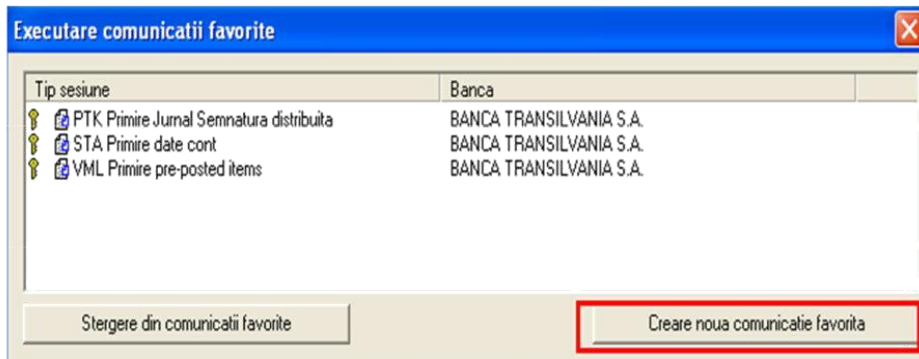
Executare comunicatii favorite

| Tip sesiune | Banca |
|---|---|
| PTK Primire Jurnal Semnatura distribuita | BANCA TRANSILVANIA S.A. |
| STA Primire date cont | BANCA TRANSILVANIA S.A. |
| VML Primire pre-posted items | BANCA TRANSILVANIA S.A. |

Stergere din comunicatii favorite

Creare noua comunicatie favorita